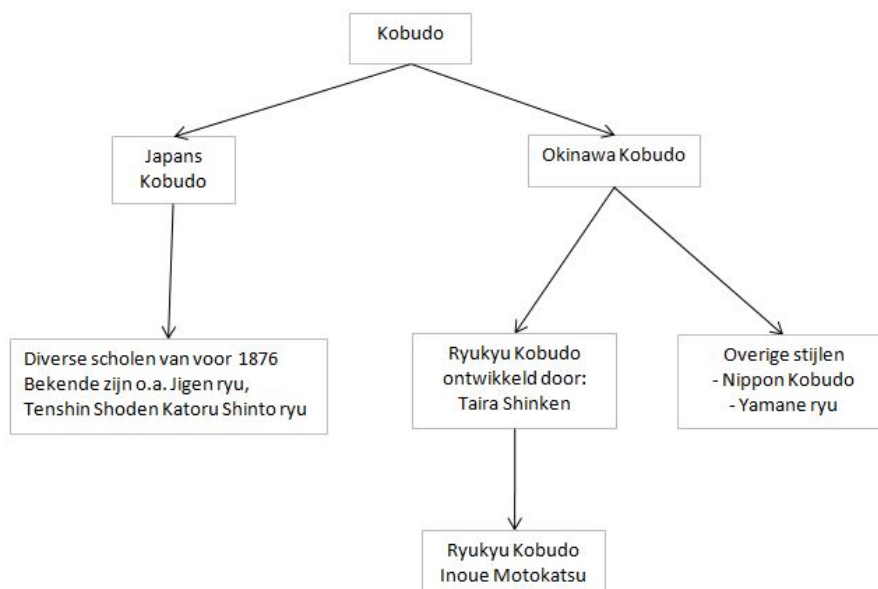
Kobudo

Japans Kobudo

Okinawa Kobudo

Diverse scholen van voor 1876
Bekende zijn o.a. Jigen ryu, Tenshin Shoden Katoru Shinto ryu

Ryukyu Kobudo ontwikkeld door: Taira Shinken

Overige stijlen
- Nippon Kobudo
- Yamane ryu

Ryukyu Kobudo
Inoue Motokatsu